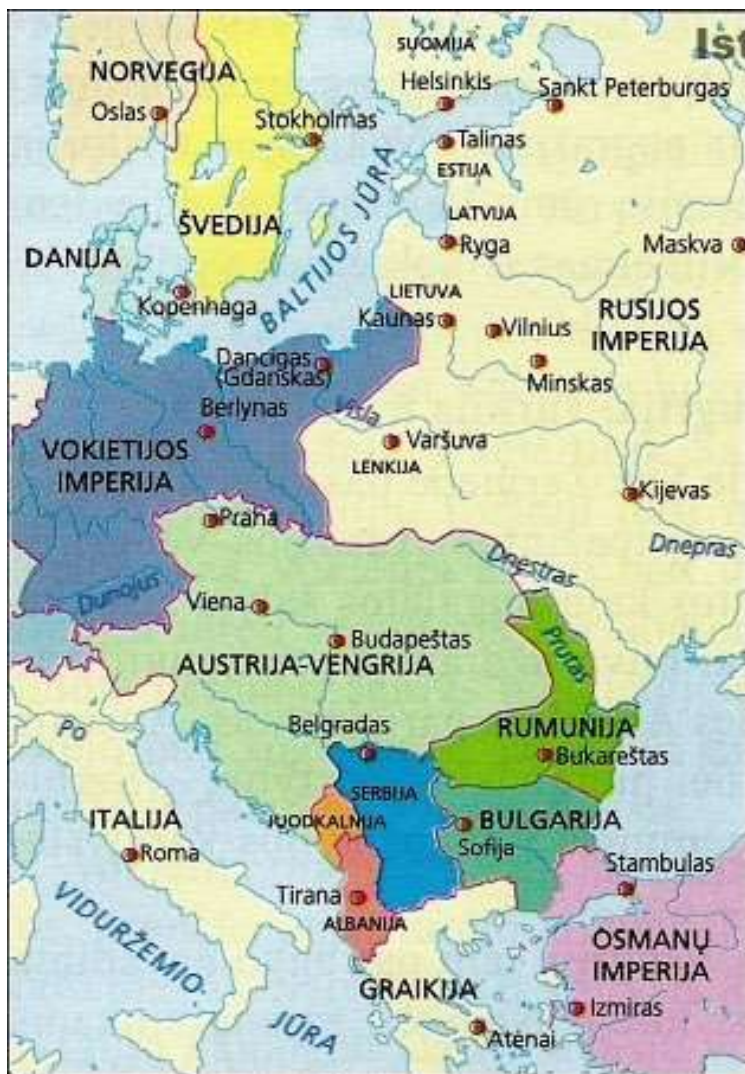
Ist

SUOMIJA
Helsinkis
Sankt Peterburgas
NORVEGIJA
Oslas
Stokholmas
Talinas
ESTIJA
ŠVEDIJA
BALTIJOS JŪRA
LATVIJA
Ryga
Maskva
DANIJA
Kopenhaga
LIETUVA
Kaunas
Vilnius
RUSIJOS IMPERIJA
Dancigas (Gdanskas)
Minskas
Berlynas
Vysla
VOKIETIJOS IMPERIJA
Varšuva
LENKIJA
Kijevas
Praha
Dnepras
Dnestras
Dunojus
Viena
Prutas
Budapeštas
AUSTRIJA-VENGRIJA
Po
Belgradas
RUMUNIJA
Bukareštas
SERBIJA
ITALIJA
JUODKALNIJA
BULGARIJA
Roma
Sofija
Stambulas
VIDURŽEMIO JŪRA
Tirana
ALBANIJA
OSMANŲ IMPERIJA
GRAIKIJA
Izmiras
Atėnai